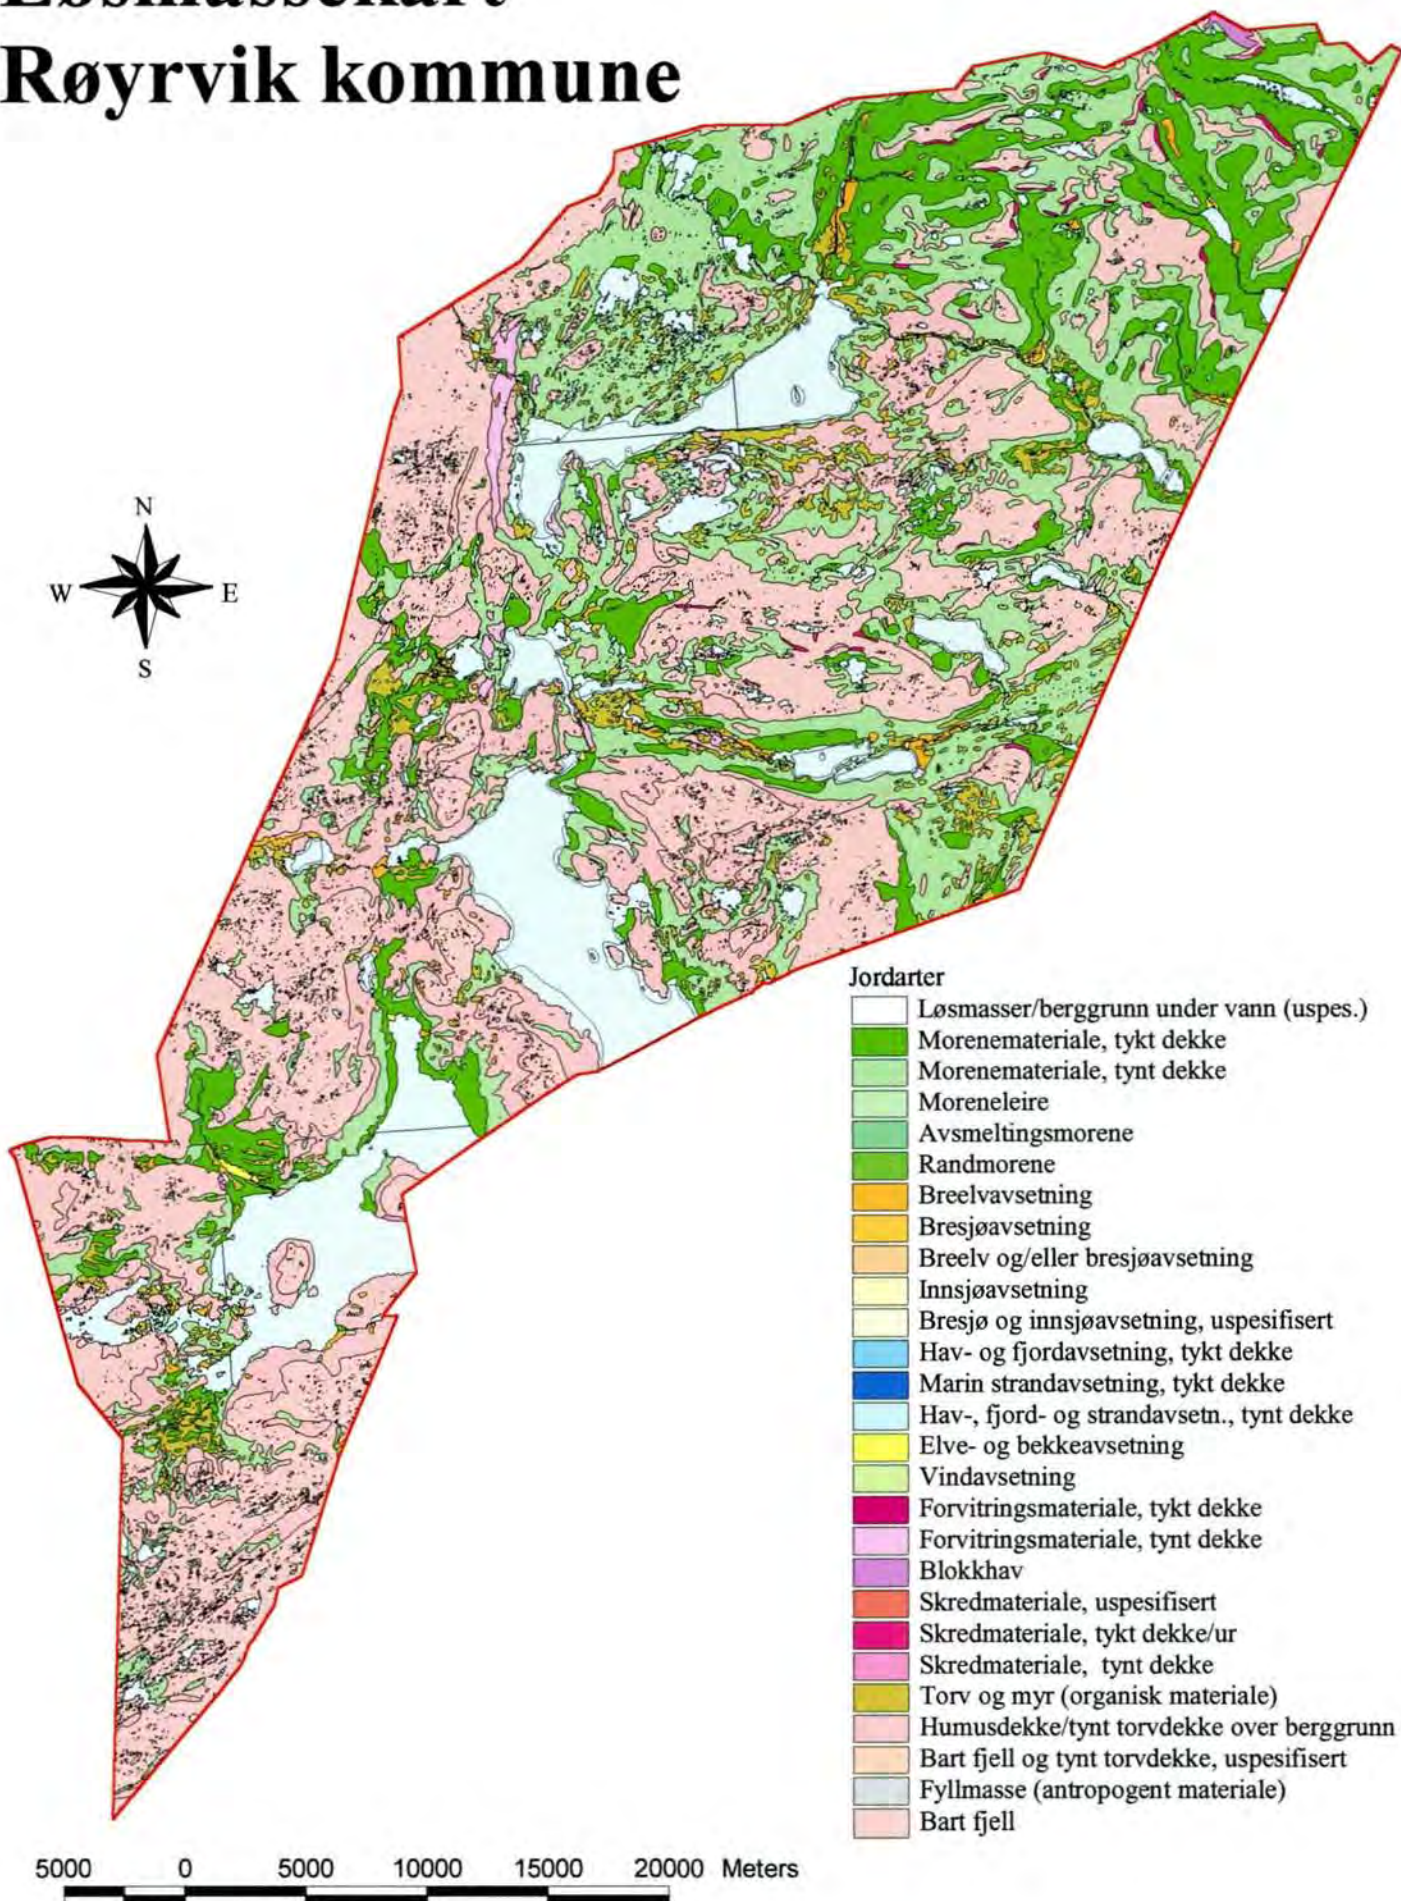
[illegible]
Røyrvik kommune

N
W
E
S

Jordarter
Løsmasser/berggrunn under vann (uspes.)
Morenemateriale, tykt dekke
Morenemateriale, tynt dekke
Moreneleire
Avsmeltingsmorene
Randmorene
Breelvavsetning
Bresjøavsetning
Breelv og/eller bresjøavsetning
Innsjøavsetning
Bresjø og innsjøavsetning, uspesifisert
Hav- og fjordavsetning, tykt dekke
Marin strandavsetning, tykt dekke
Hav-, fjord- og strandavsetn., tynt dekke
Elve- og bekkeavsetning
Vindavsetning
Forvitringsmateriale, tykt dekke
Forvitringsmateriale, tynt dekke
Blokkhav
Skredmateriale, uspesifisert
Skredmateriale, tykt dekke/ur
Skredmateriale, tynt dekke
Torv og myr (organisk materiale)
Humusdekke/tynt torvdekke over berggrunn
Bart fjell og tynt torvdekke, uspesifisert
Fyllmasse (antropogent materiale)
Bart fjell

5000 0 5000 10000 15000 20000 Meters